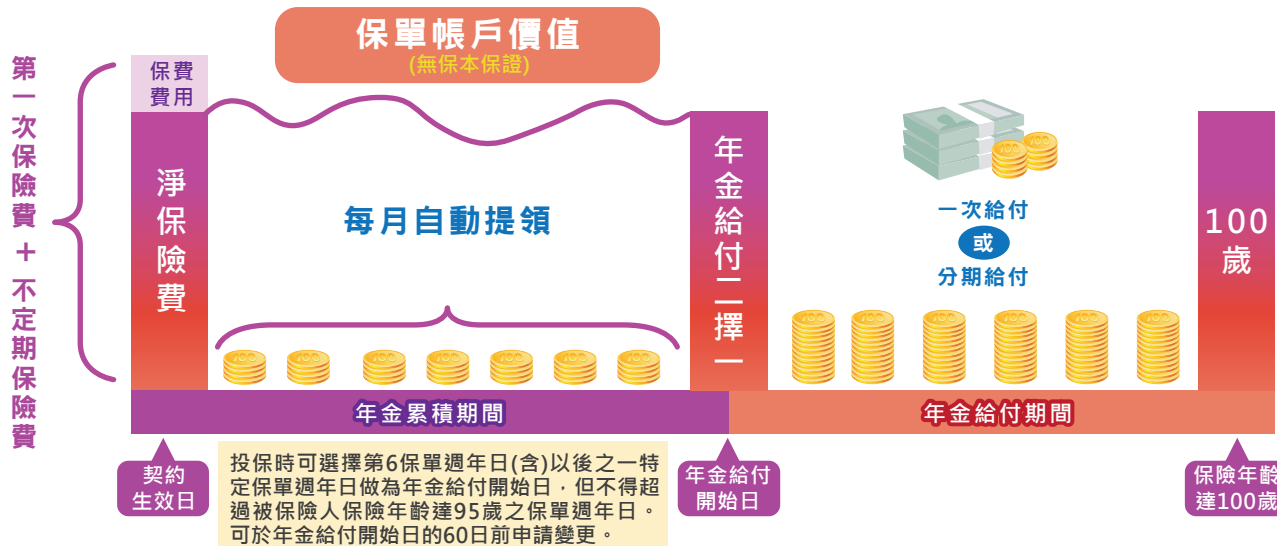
第一次保險費＋不定期保險費

保費費用

淨保險費

保單帳戶價值
(無保本保證)

每月自動提領

年金給付二擇一

一次給付
或
分期給付

100歲

年金累積期間

年金給付期間

契約生效日

投保時可選擇第6保單週年日(含)以後之一特定保單週年日做為年金給付開始日，但不得超過被保險人保險年齡達95歲之保單週年日。可於年金給付開始日的60日前申請變更。

年金給付開始日

保險年齡達100歲